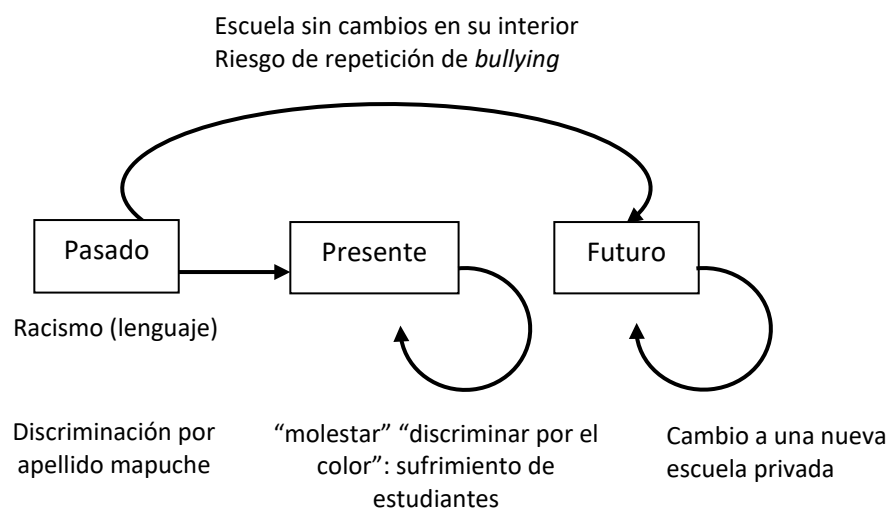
Escuela sin cambios en su interior
Riesgo de repetición de *bullying*

Pasado

Presente

Futuro

Racismo (lenguaje)

Discriminación por apellido mapuche

"molestar" "discriminar por el color": sufrimiento de estudiantes

Cambio a una nueva escuela privada